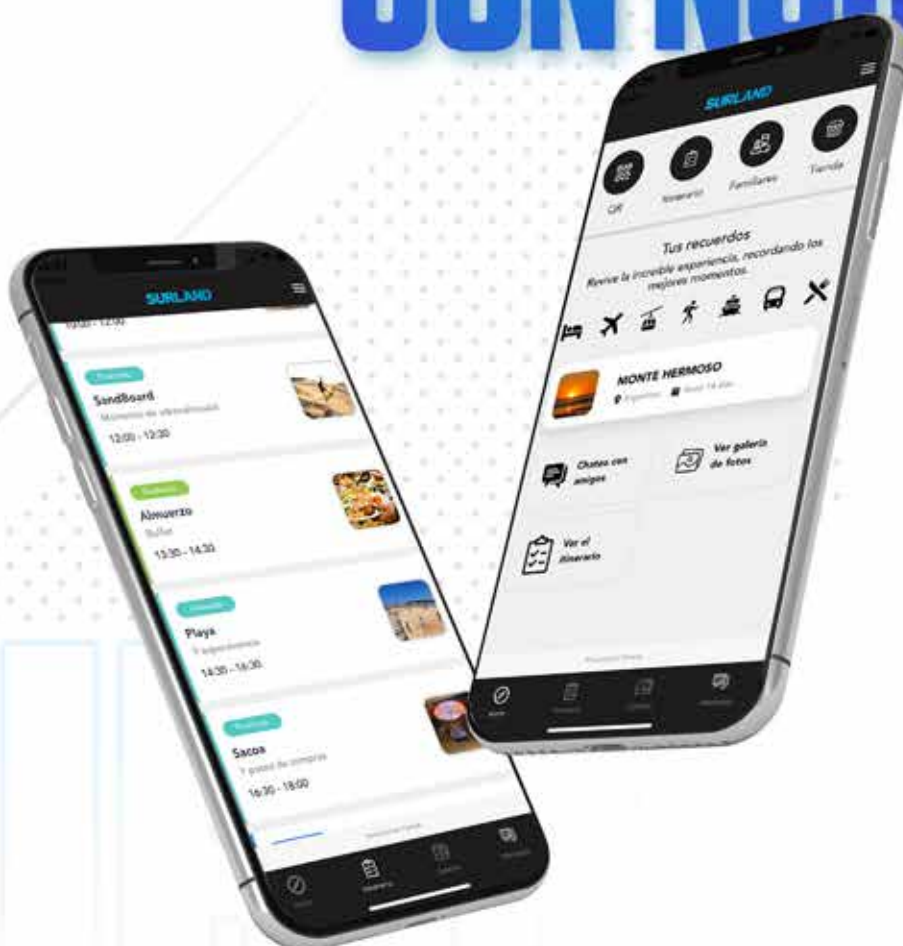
SURLAND

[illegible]

SandBoard

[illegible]

12:00 - 12:30

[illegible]

Almuerzo

Buffet

13:30 - 14:30

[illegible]

Playa

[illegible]

14:30 - 16:30

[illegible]

Sacoa

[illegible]

16:30 - 18:00

SURLAND

QR

Itinerario

Familiares

Tienda

Tus recuerdos

Revive la increíble experiencia, recordando los mejores momentos.

MONTE HERMOSO

Chatea con amigos

Ver galería de fotos

Ver el itinerario